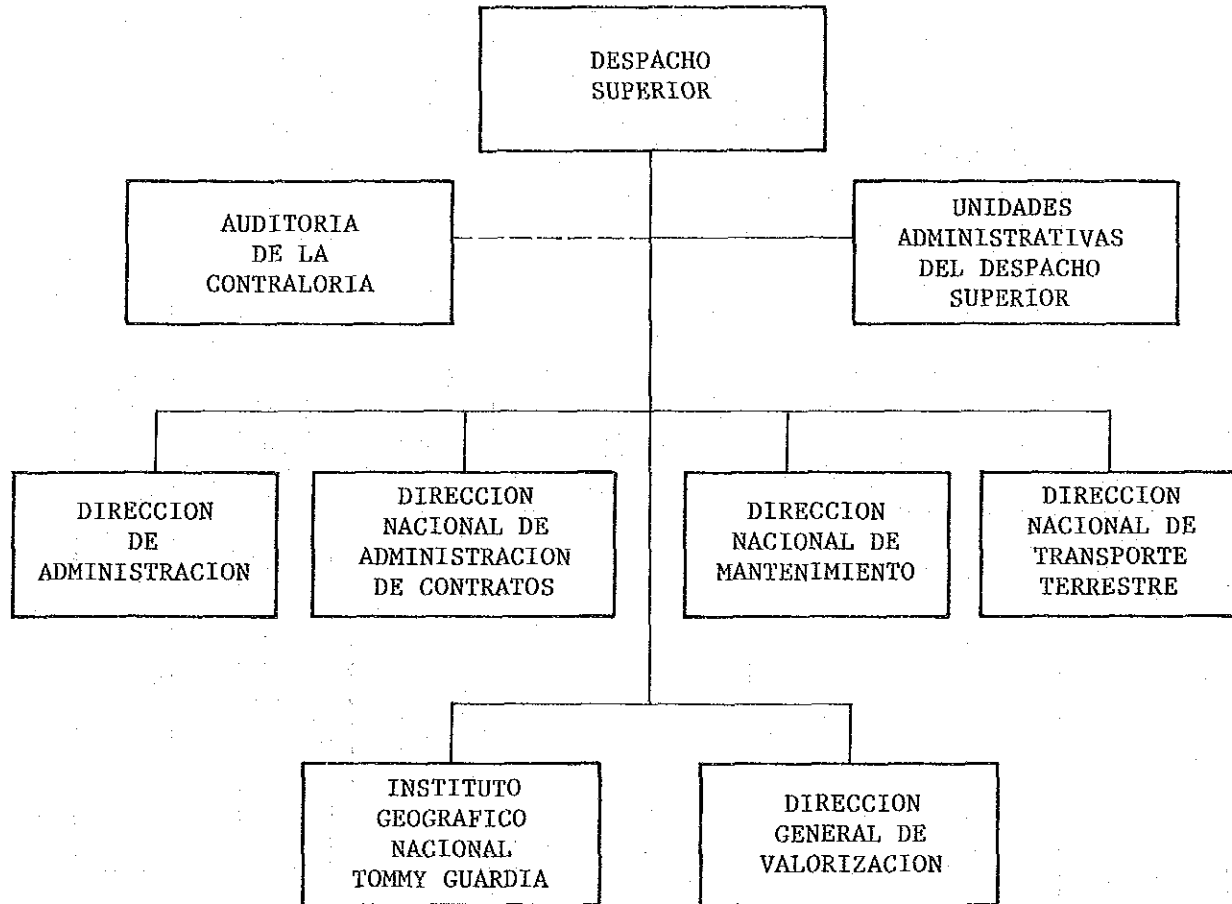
DESPACHO SUPERIOR

AUDITORIA DE LA CONTRALORIA

UNIDADES ADMINISTRATIVAS DEL DESPACHO SUPERIOR

DIRECCION DE ADMINISTRACION

DIRECCION NACIONAL DE ADMINISTRACION DE CONTRATOS

DIRECCION NACIONAL DE MANTENIMIENTO

DIRECCION NACIONAL DE TRANSPORTE TERRESTRE

INSTITUTO GEOGRAFICO NACIONAL TOMMY GUARDIA

DIRECCION GENERAL DE VALORIZACION